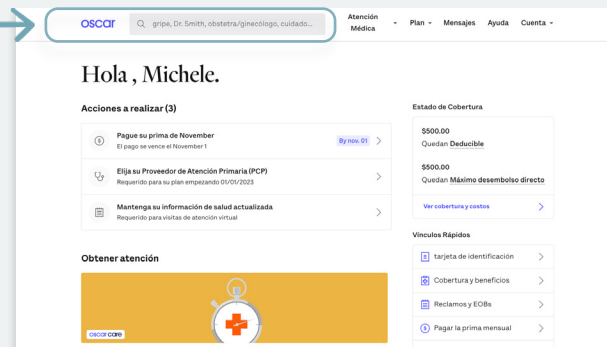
oscar

gripe, Dr. Smith, obstetra/ginecólogo, cuidado...

Atención Médica

Plan

Mensajes

Ayuda

Cuenta

Hola , Michele.

Acciones a realizar (3)

Pague su prima de November
El pago se vence el November 1

By nov. 01

Elija su Proveedor de Atención Primaria (PCP)
Requerido para su plan empezando 01/01/2023

Mantenga su información de salud actualizada
Requerido para visitas de atención virtual

Obtener atención

oscar care

Estado de Cobertura

$500.00
Quedan Deducible

$500.00
Quedan Máximo desembolso directo

Ver cobertura y costos

Vínculos Rápidos

tarjeta de identificación

Cobertura y beneficios

Reclamos y EOBs

Pagar la prima mensual